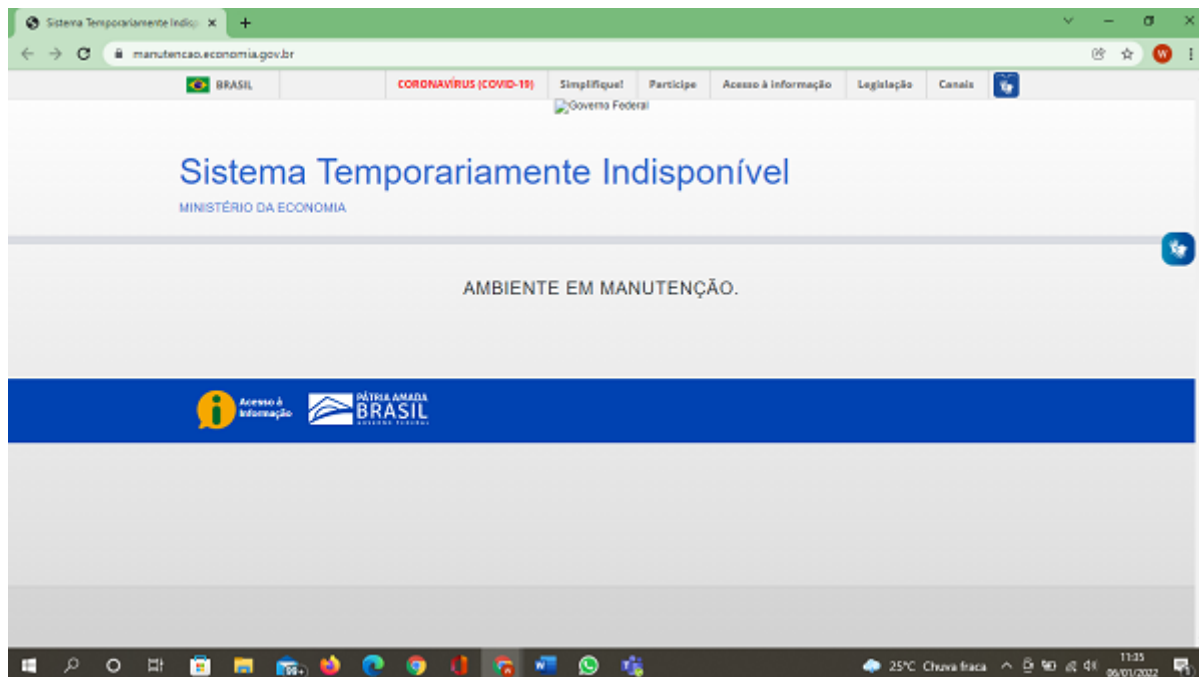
Sistema Temporariamente Indisp ×
+
manutencao.economia.gov.br
BRASIL
CORONAVÍRUS (COVID-19)
Simplifique!
Participe
Acesso à informação
Legislação
Canais
Governo Federal

Sistema Temporariamente Indisponível
MINISTÉRIO DA ECONOMIA

AMBIENTE EM MANUTENÇÃO.

Acesso à Informação
PÁTRIA AMADA BRASIL
GOVERNO FEDERAL

99+
25°C Chuva fraca
11:35
06/01/2022